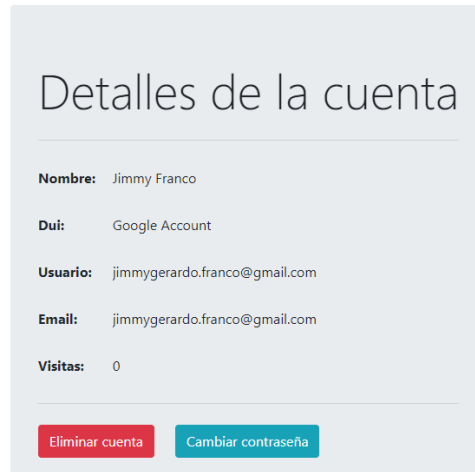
Detalles de la cuenta

| | |
|---|---|
| **Nombre:** | Jimmy Franco |
| **Dui:** | Google Account |
| **Usuario:** | jimmygerardo.franco@gmail.com |
| **Email:** | jimmygerardo.franco@gmail.com |
| **Visitas:** | 0 |

Eliminar cuenta

Cambiar contraseña